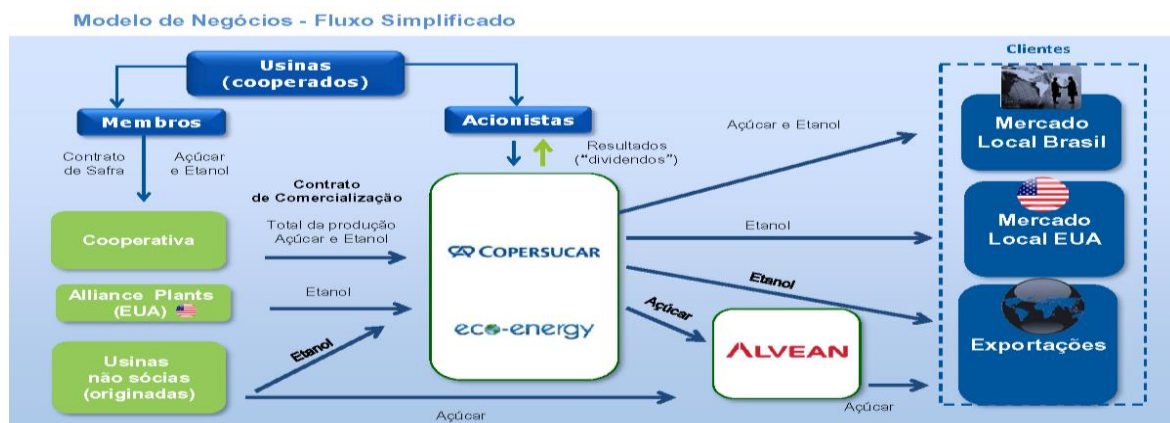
Modelo de Negócios - Fluxo Simplificado

Usinas (cooperados)

Membros

Acionistas

Contrato de Safra

Açúcar e Etanol

Resultados ("dividendos")

Clientes

Açúcar e Etanol

Mercado Local Brasil

Contrato de Comercialização

Cooperativa

Total da produção Açúcar e Etanol

COPERSUCAR

Etanol

Mercado Local EUA

Etanol

Alliance Plants (EUA)

Etanol

Açúcar

eco-energy

Exportações

Usinas não sócias (originadas)

Etanol

ALVEAN

Açúcar

Açúcar